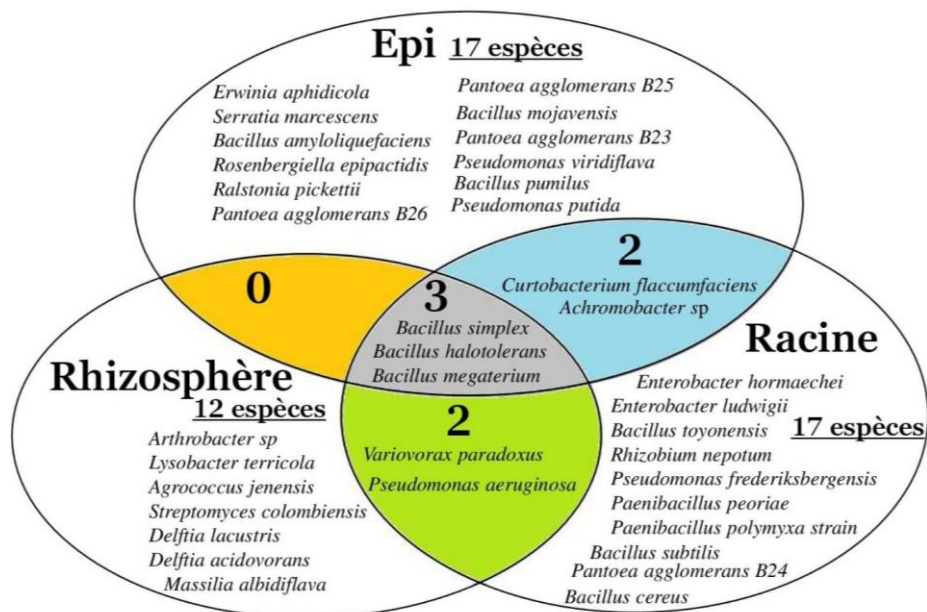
Epi 17 espèces

Erwinia aphidicola
Serratia marcescens
Bacillus amyloliquefaciens
Rosenbergiella epipactidis
Ralstonia pickettii
Pantoea agglomerans B26

Pantoea agglomerans B25
Bacillus mojavensis
Pantoea agglomerans B23
Pseudomonas viridiflava
Bacillus pumilus
Pseudomonas putida

0

2
Curtobacterium flaccumfaciens
Achromobacter sp

3
Bacillus simplex
Bacillus halotolerans
Bacillus megaterium

Racine

Rhizosphère
12 espèces

Arthrobacter sp
Lysobacter terricola
Agrococcus jenensis
Streptomyces colombiensis
Delftia lacustris
Delftia acidovorans
Massilia albidiflava

2
Variovorax paradoxus
Pseudomonas aeruginosa

17 espèces

Enterobacter hormaechei
Enterobacter ludwigii
Bacillus toyonensis
Rhizobium nepotum
Pseudomonas frederiksbergensis
Paenibacillus peoriae
Paenibacillus polymyxa strain
Bacillus subtilis
Pantoea agglomerans B24
Bacillus cereus